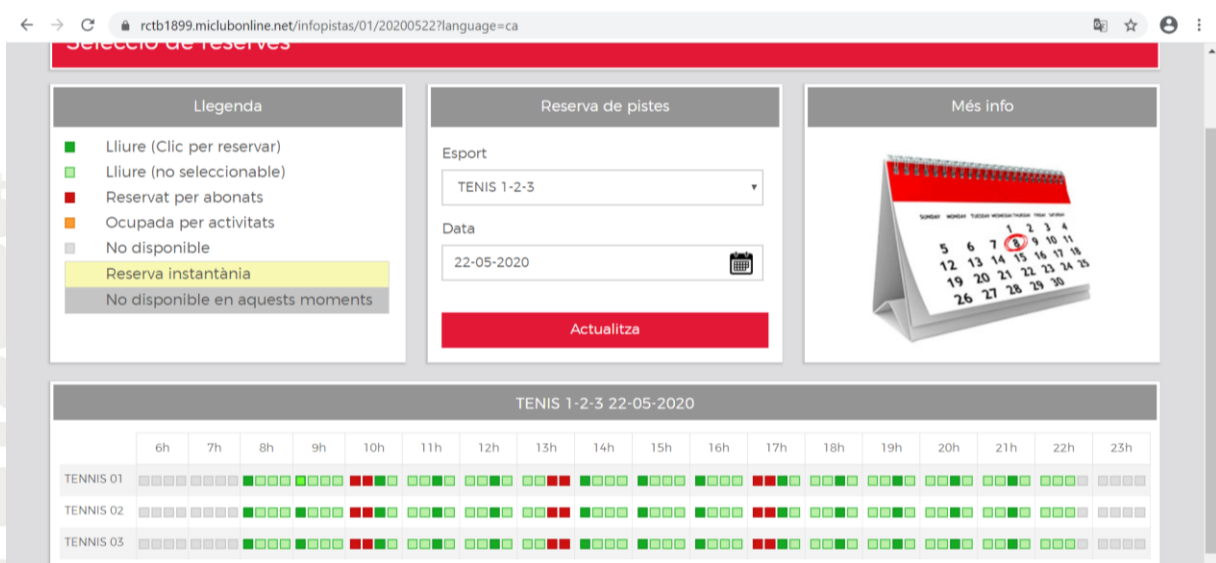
rctb1899.miclubonline.net/infopistas/01/20200522?language=ca

Selecció de reserves

Llegenda

Lliure (Clic per reservar)
Lliure (no seleccionable)
Reservat per abonats
Ocupada per activitats
No disponible
Reserva instantània
No disponible en aquests moments

Reserva de pistes

Esport

TENIS 1-2-3

Data

22-05-2020

Actualitza

Més info

SUNDAY MONDAY TUESDAY WEDNESDAY THURSDAY FRIDAY SATURDAY
1 2 3 4
5 6 7 8 9 10 11
12 13 14 15 16 17 18
19 20 21 22 23 24 25
26 27 28 29 30

TENIS 1-2-3 22-05-2020

| | 6h | 7h | 8h | 9h | 10h | 11h | 12h | 13h | 14h | 15h | 16h | 17h | 18h | 19h | 20h | 21h | 22h | 23h |
|---|---|---|---|---|---|---|---|---|---|---|---|---|---|---|---|---|---|---|
| TENNIS 01 | | | | | | | | | | | | | | | | | | |
| TENNIS 02 | | | | | | | | | | | | | | | | | | |
| TENNIS 03 | | | | | | | | | | | | | | | | | | |